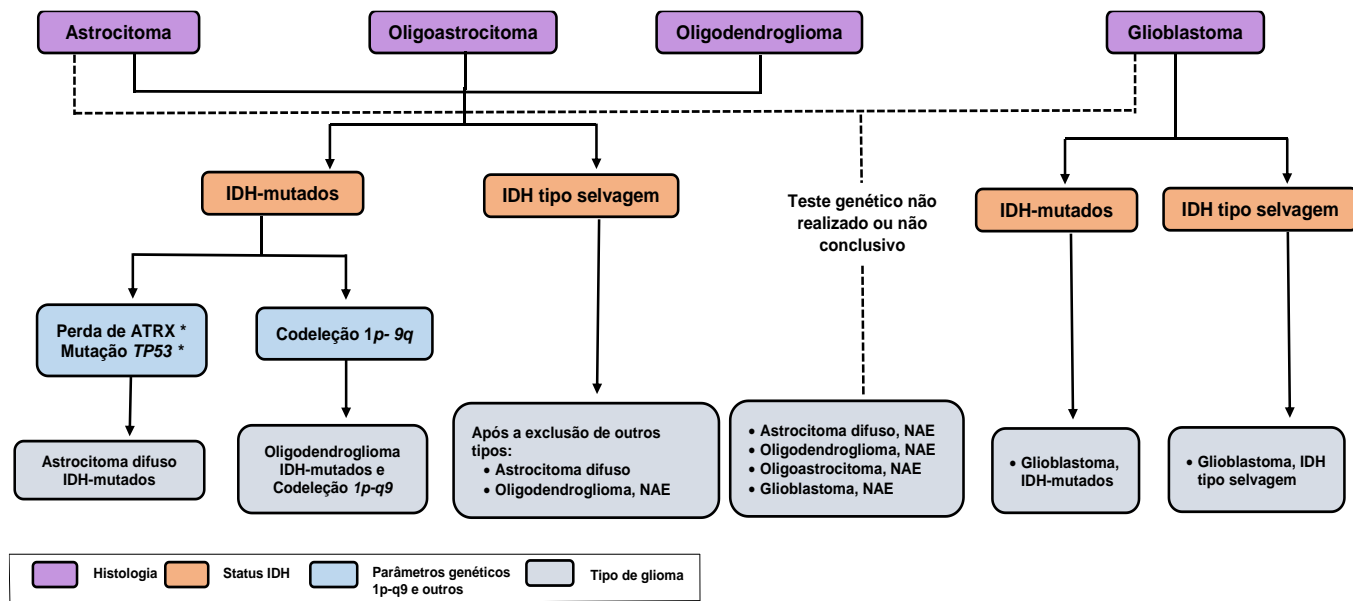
Astrocitoma

Oligoastrocitoma

Oligodendroglioma

Glioblastoma

IDH-mutados

IDH tipo selvagem

Teste genético não realizado ou não conclusivo

IDH-mutados

IDH tipo selvagem

Perda de ATRX *
Mutação *TP53* *

Codeleção 1*p*- 9*q*

Astrocitoma difuso IDH-mutados

Oligodendroglioma IDH-mutados e Codeleção *1p-q9*

Após a exclusão de outros tipos:
• Astrocitoma difuso
• Oligodendroglioma, NAE

• Astrocitoma difuso, NAE
• Oligodendroglioma, NAE
• Oligoastrocitoma, NAE
• Glioblastoma, NAE

• Glioblastoma, IDH-mutados

• Glioblastoma, IDH tipo selvagem

Histologia

Status IDH

Parâmetros genéticos 1p-q9 e outros

Tipo de glioma